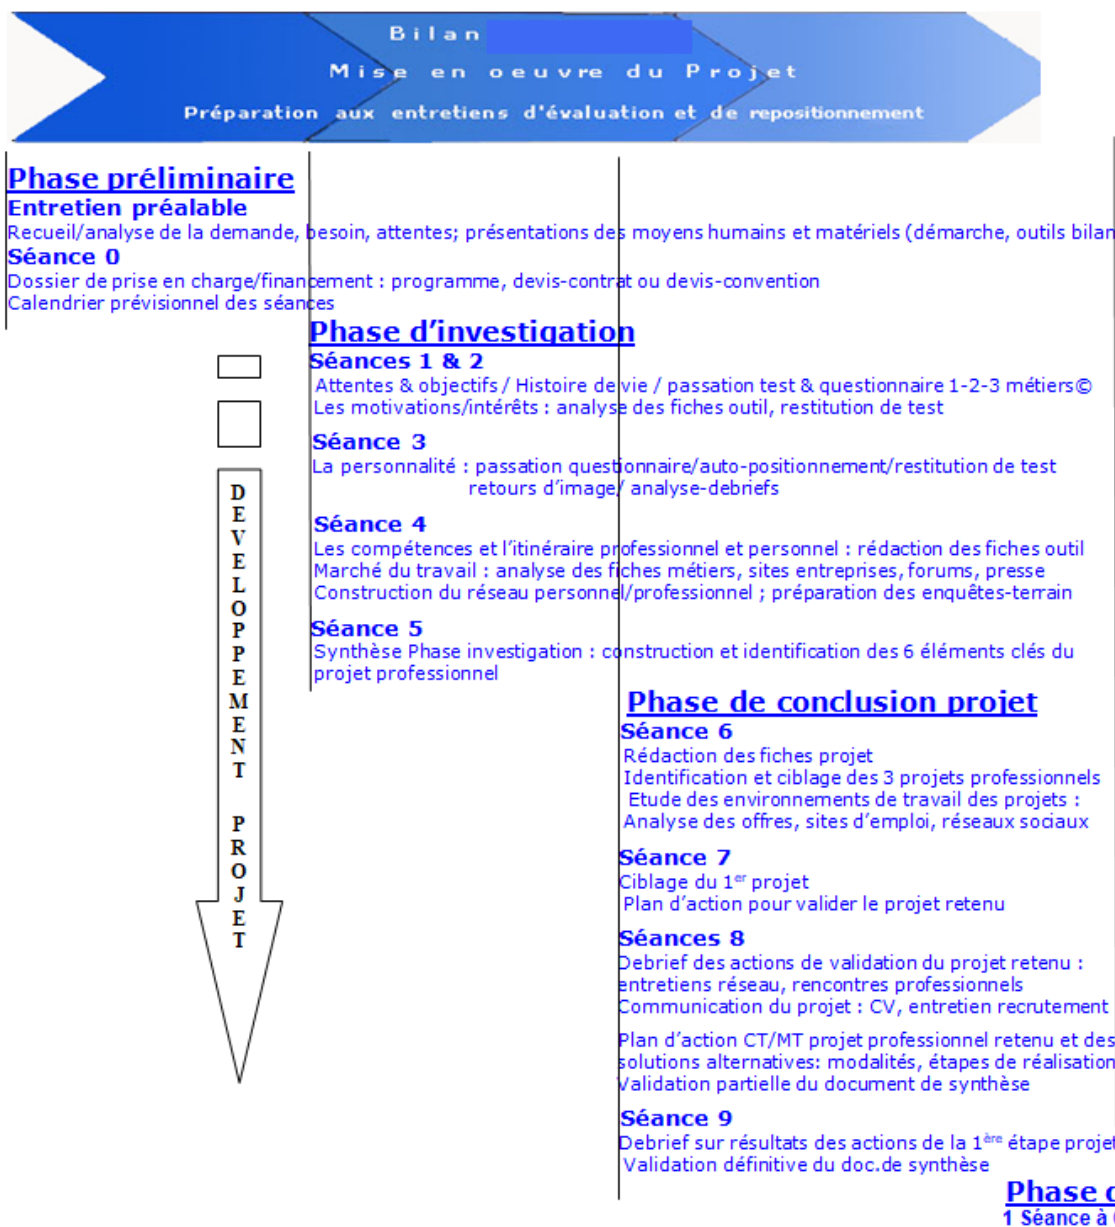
Bilan

Mise en oeuvre du Projet

Préparation aux entretiens d'évaluation et de repositionnement

Phase préliminaire

Entretien préalable

Recueil/analyse de la demande, besoin, attentes; présentations des moyens humains et matériels (démarche, outils bilan

Séance 0

Dossier de prise en charge/financement : programme, devis-contrat ou devis-convention

Calendrier prévisionnel des séances

Phase d'investigation

Séances 1 & 2

Attentes & objectifs / Histoire de vie / passation test & questionnaire 1-2-3 métiers©

Les motivations/intérêts : analyse des fiches outil, restitution de test

Séance 3

La personnalité : passation questionnaire/auto-positionnement/restitution de test retours d'image/ analyse-debriefs

Séance 4

Les compétences et l'itinéraire professionnel et personnel : rédaction des fiches outil

Marché du travail : analyse des fiches métiers, sites entreprises, forums, presse

Construction du réseau personnel/professionnel ; préparation des enquêtes-terrain

Séance 5

Synthèse Phase investigation : construction et identification des 6 éléments clés du projet professionnel

DEVELOPPEMENT PROJET

Phase de conclusion projet

Séance 6

Rédaction des fiches projet

Identification et ciblage des 3 projets professionnels

Etude des environnements de travail des projets :

Analyse des offres, sites d'emploi, réseaux sociaux

Séance 7

Ciblage du $1^{er}$ projet

Plan d'action pour valider le projet retenu

Séances 8

Debrief des actions de validation du projet retenu : entretiens réseau, rencontres professionnels

Communication du projet : CV, entretien recrutement

Plan d'action CT/MT projet professionnel retenu et des solutions alternatives: modalités, étapes de réalisation

Validation partielle du document de synthèse

Séance 9

Debrief sur résultats des actions de la $1^{ère}$ étape projet

Validation définitive du doc.de synthèse

Phase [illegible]

1 Séance à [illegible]